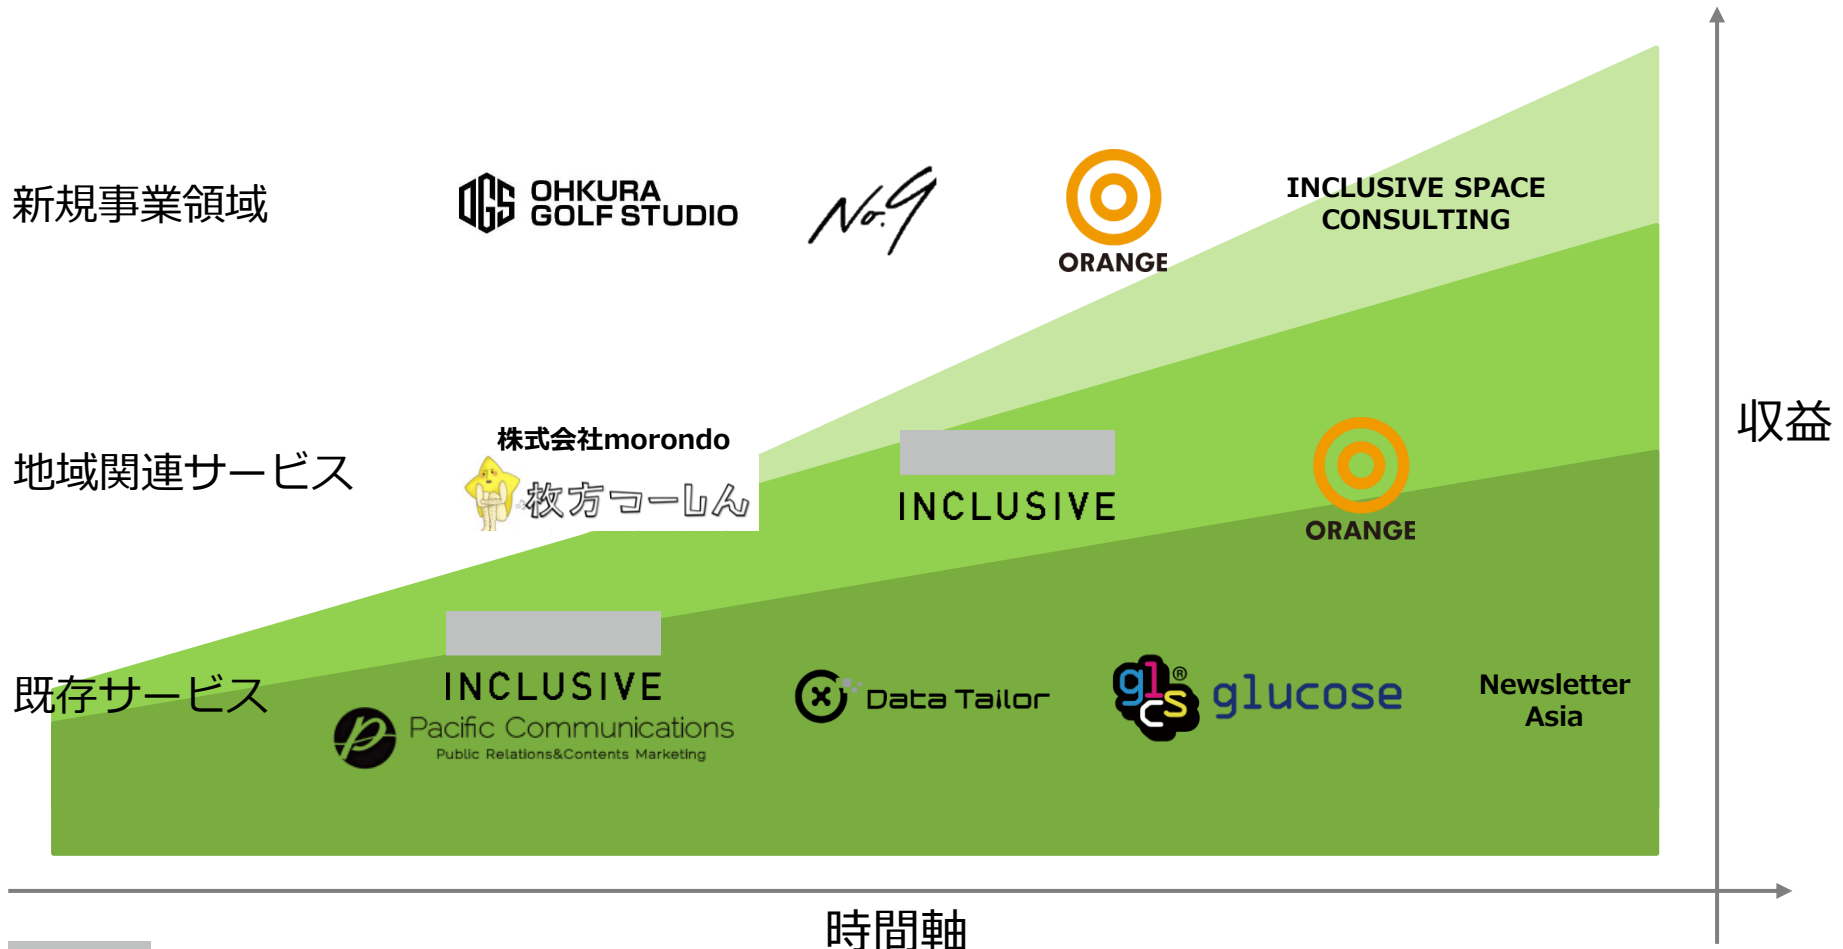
新規事業領域

OGS OHKURA GOLF STUDIO

No.9

ORANGE

INCLUSIVE SPACE CONSULTING

地域関連サービス

株式会社morondo

枚方つーしん

INCLUSIVE

ORANGE

既存サービス

INCLUSIVE

Pacific Communications
Public Relations&Contents Marketing

Data Tailor

glcs glucose

Newsletter Asia

収益

時間軸